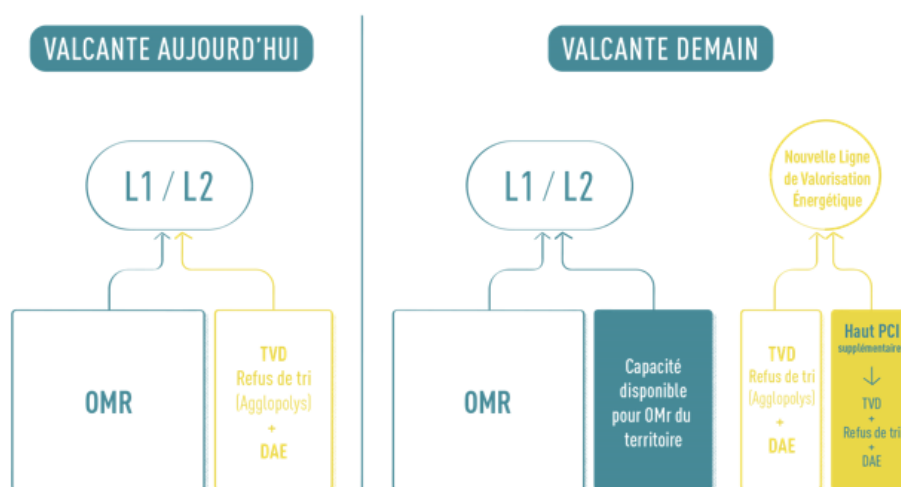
VALCANTE AUJOURD'HUI

L1 / L2

OMR

TVD
Refus de tri
(Agglopolys)
+
DAE

VALCANTE DEMAIN

L1 / L2

Nouvelle Ligne de Valorisation Énergétique

OMR

Capacité disponible pour OMr du territoire

TVD
Refus de tri
(Agglopolys)
+
DAE

Haut PCI
supplémentaire
↓
TVD
+
Refus de tri
+
DAE